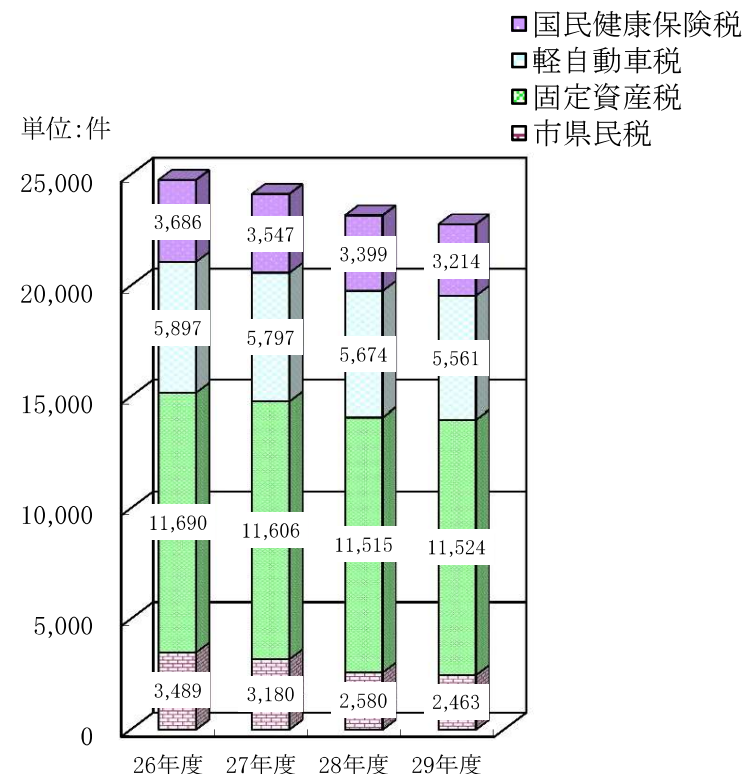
国民健康保険税
軽自動車税
固定資産税
市県民税

単位:件

25,000
20,000
15,000
10,000
5,000
0

| | 26年度 | 27年度 | 28年度 | 29年度 |
|---|---|---|---|---|
| 国民健康保険税 | 3,686 | 3,547 | 3,399 | 3,214 |
| 軽自動車税 | 5,897 | 5,797 | 5,674 | 5,561 |
| 固定資産税 | 11,690 | 11,606 | 11,515 | 11,524 |
| 市県民税 | 3,489 | 3,180 | 2,580 | 2,463 |